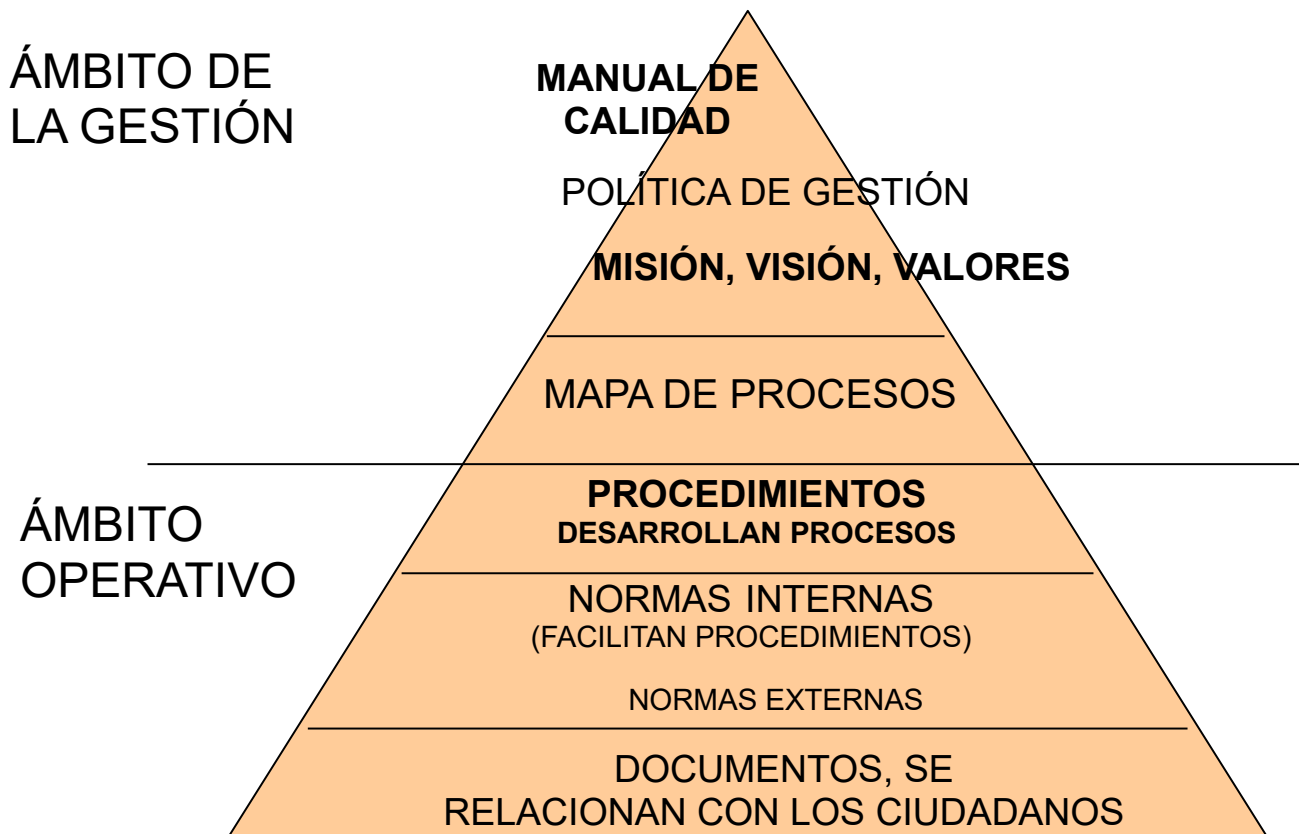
ÁMBITO DE LA GESTIÓN

MANUAL DE CALIDAD

POLÍTICA DE GESTIÓN

MISIÓN, VISIÓN, VALORES

MAPA DE PROCESOS

ÁMBITO OPERATIVO

PROCEDIMIENTOS
DESARROLLAN PROCESOS

NORMAS INTERNAS
(FACILITAN PROCEDIMIENTOS)

NORMAS EXTERNAS

DOCUMENTOS, SE RELACIONAN CON LOS CIUDADANOS